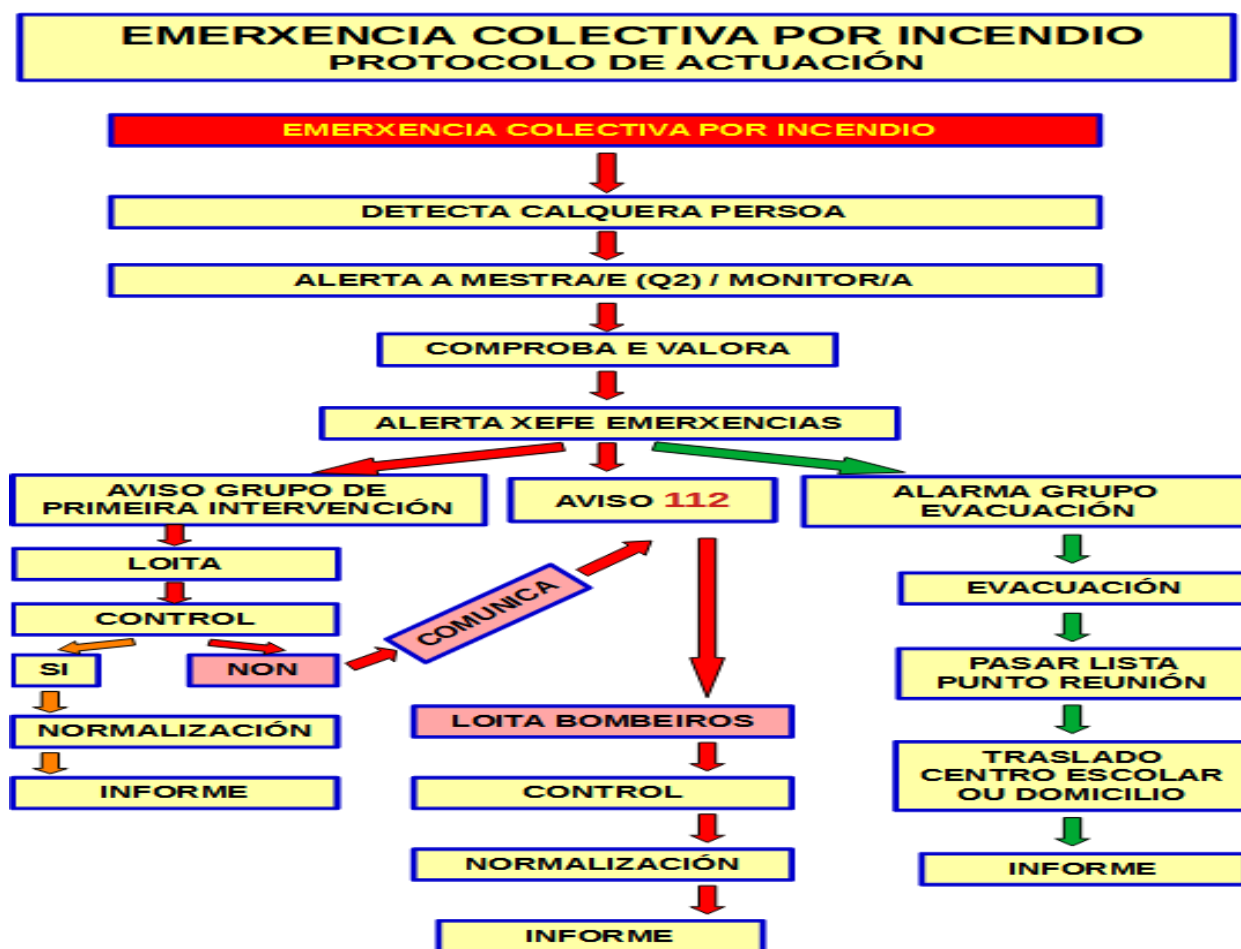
EMERXENCIA COLECTIVA POR INCENDIO
PROTOCOLO DE ACTUACIÓN

EMERXENCIA COLECTIVA POR INCENDIO

DETECTA CALQUERA PERSOA

ALERTA A MESTRA/E (Q2) / MONITOR/A

COMPROBA E VALORA

ALERTA XEFE EMERXENCIAS

AVISO GRUPO DE PRIMEIRA INTERVENCIÓN

LOITA

CONTROL

SI

NORMALIZACIÓN

INFORME

NON

COMUNICA

AVISO 112

LOITA BOMBEIROS

CONTROL

NORMALIZACIÓN

INFORME

ALARMA GRUPO EVACUACIÓN

EVACUACIÓN

PASAR LISTA PUNTO REUNIÓN

TRASLADO CENTRO ESCOLAR OU DOMICILIO

INFORME